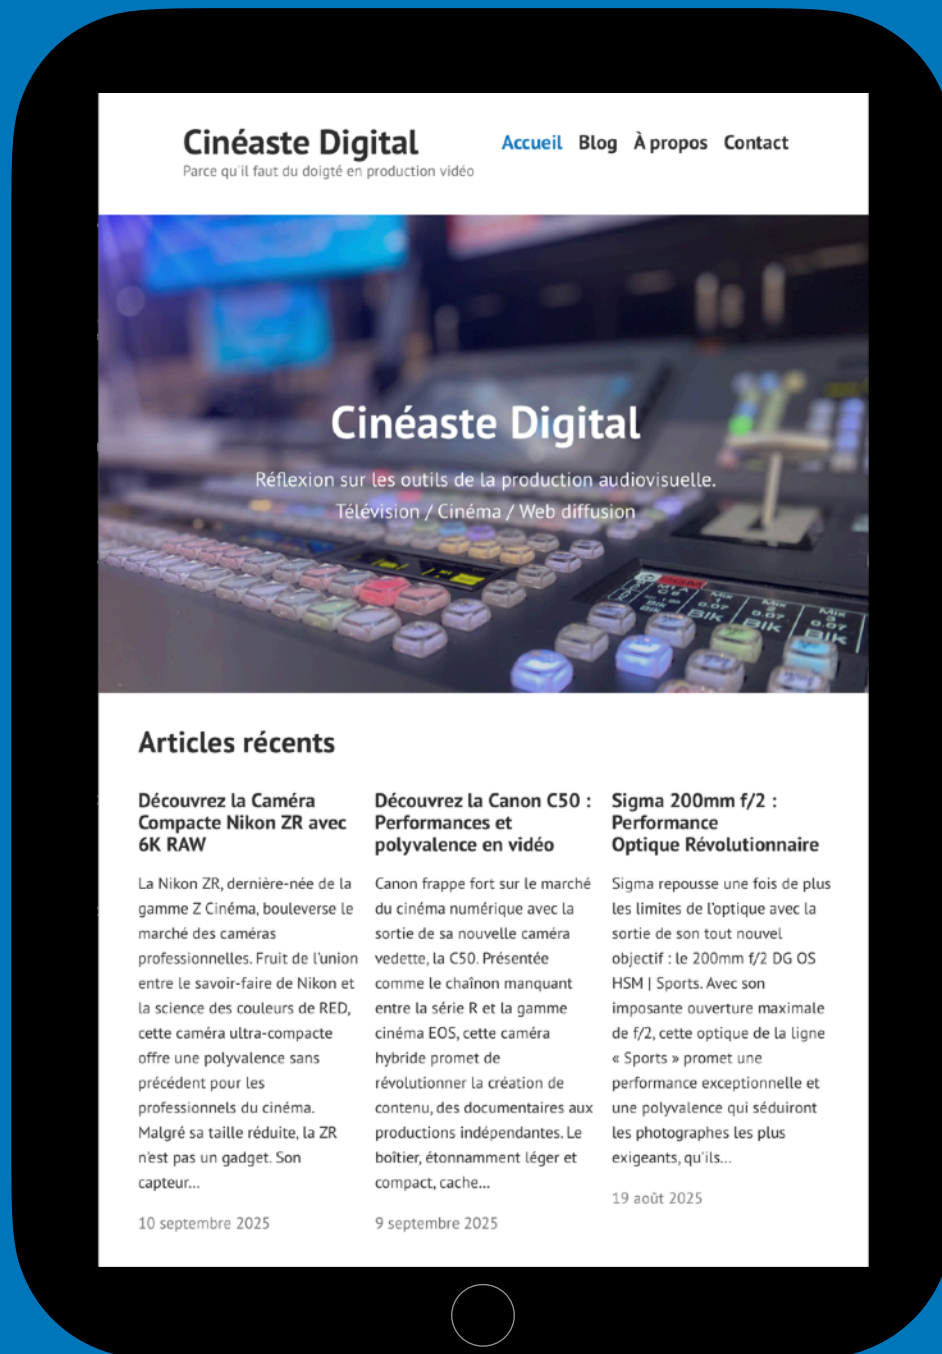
Cinéaste Digital
Parce qu'il faut du doigté en production vidéo

Accueil Blog À propos Contact

Cinéaste Digital

Réflexion sur les outils de la production audiovisuelle.
Télévision / Cinéma / Web diffusion

Articles récents

Découvrez la Caméra Compacte Nikon ZR avec 6K RAW

La Nikon ZR, dernière-née de la gamme Z Cinéma, bouleverse le marché des caméras professionnelles. Fruit de l'union entre le savoir-faire de Nikon et la science des couleurs de RED, cette caméra ultra-compacte offre une polyvalence sans précédent pour les professionnels du cinéma. Malgré sa taille réduite, la ZR n'est pas un gadget. Son capteur...

10 septembre 2025

Découvrez la Canon C50 : Performances et polyvalence en vidéo

Canon frappe fort sur le marché du cinéma numérique avec la sortie de sa nouvelle caméra vedette, la C50. Présentée comme le chaînon manquant entre la série R et la gamme cinéma EOS, cette caméra hybride promet de révolutionner la création de contenu, des documentaires aux productions indépendantes. Le boîtier, étonnamment léger et compact, cache...

9 septembre 2025

Sigma 200mm f/2 : Performance Optique Révolutionnaire

Sigma repousse une fois de plus les limites de l'optique avec la sortie de son tout nouvel objectif : le 200mm f/2 DG OS HSM | Sports. Avec son imposante ouverture maximale de f/2, cette optique de la ligne « Sports » promet une performance exceptionnelle et une polyvalence qui séduiront les photographes les plus exigeants, qu'ils...

19 août 2025